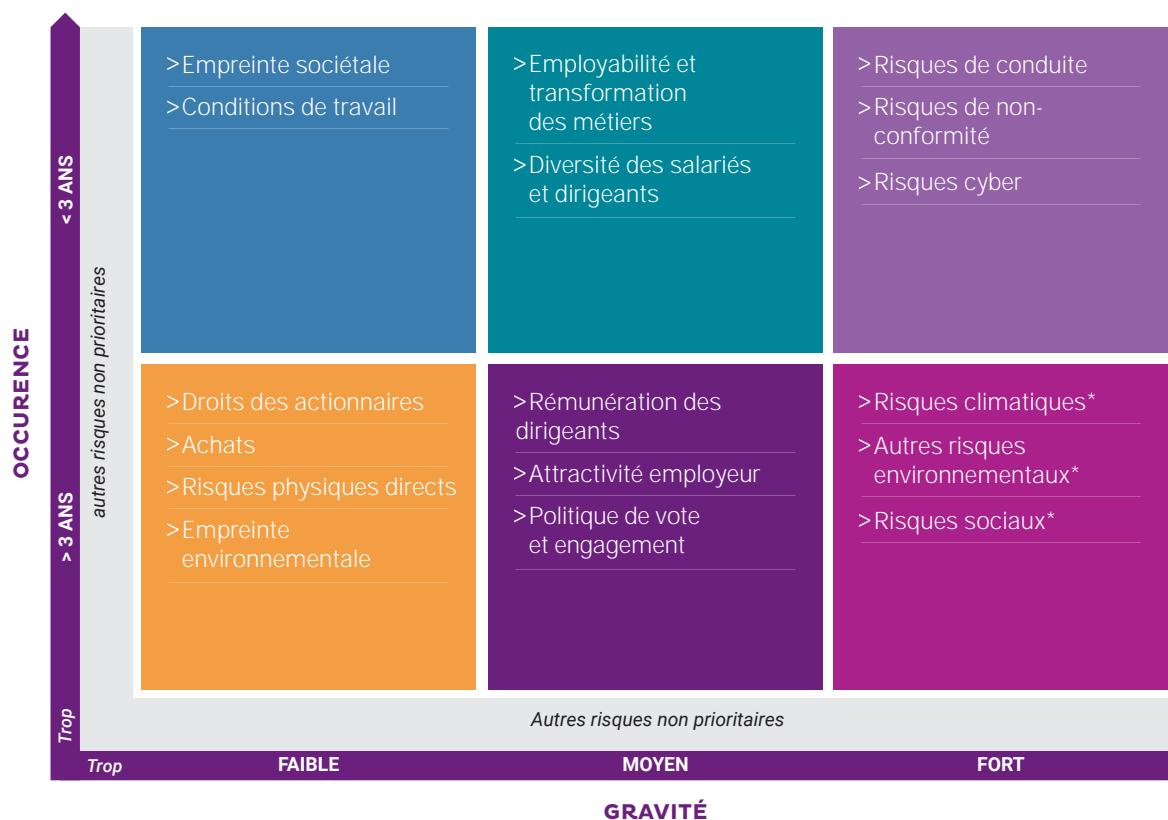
OCCURENCE

< 3 ANS

> 3 ANS

Trop

autres risques non prioritaires

>Empreinte sociétale
>Conditions de travail

>Employabilité et transformation des métiers
>Diversité des salariés et dirigeants

>Risques de conduite
>Risques de non-conformité
>Risques cyber

>Droits des actionnaires
>Achats
>Risques physiques directs
>Empreinte environnementale

>Rémunération des dirigeants
>Attractivité employeur
>Politique de vote et engagement

>Risques climatiques*
>Autres risques environnementaux*
>Risques sociaux*

Autres risques non prioritaires

Trop

FAIBLE

MOYEN

FORT

GRAVITÉ